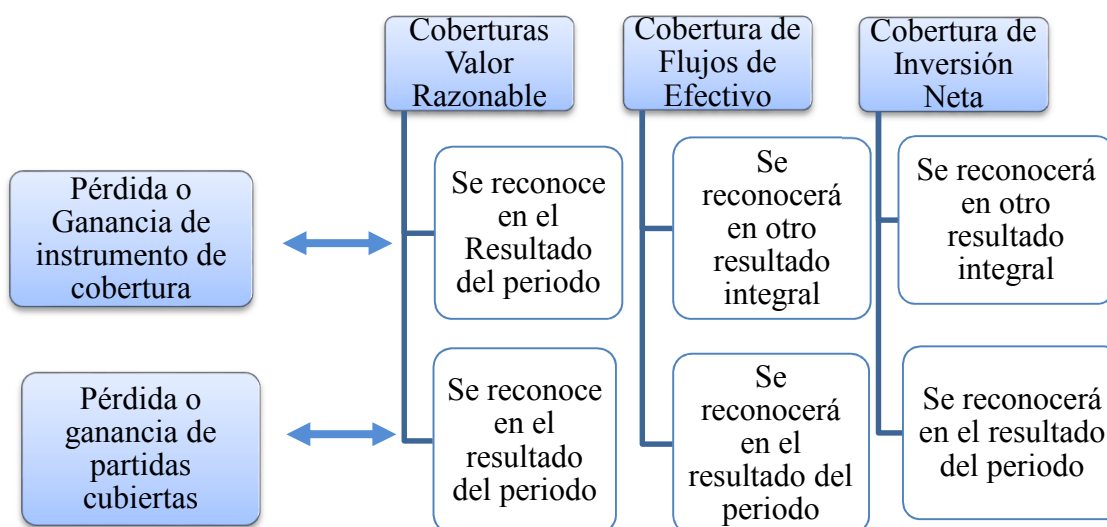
Coberturas Valor Razonable

Cobertura de Flujos de Efectivo

Cobertura de Inversión Neta

Pérdida o Ganancia de instrumento de cobertura

Se reconoce en el Resultado del periodo

Se reconocerá en otro resultado integral

Se reconocerá en otro resultado integral

Pérdida o ganancia de partidas cubiertas

Se reconoce en el resultado del periodo

Se reconocerá en el resultado del periodo

Se reconocerá en el resultado del periodo